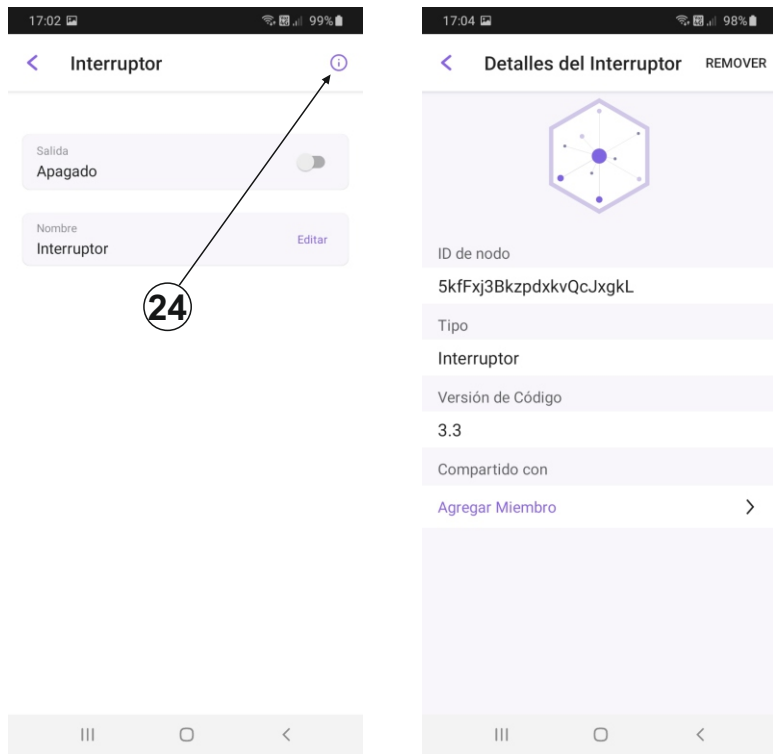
17:02 99%

Interruptor

Salida
Apagado

Nombre
Interruptor
Editar

24

17:04 98%

Detalles del Interruptor
REMOVER

ID de nodo
5kfFxj3BkzpdxkvQcJxgkL

Tipo
Interruptor

Versión de Código
3.3

Compartido con
Agregar Miembro